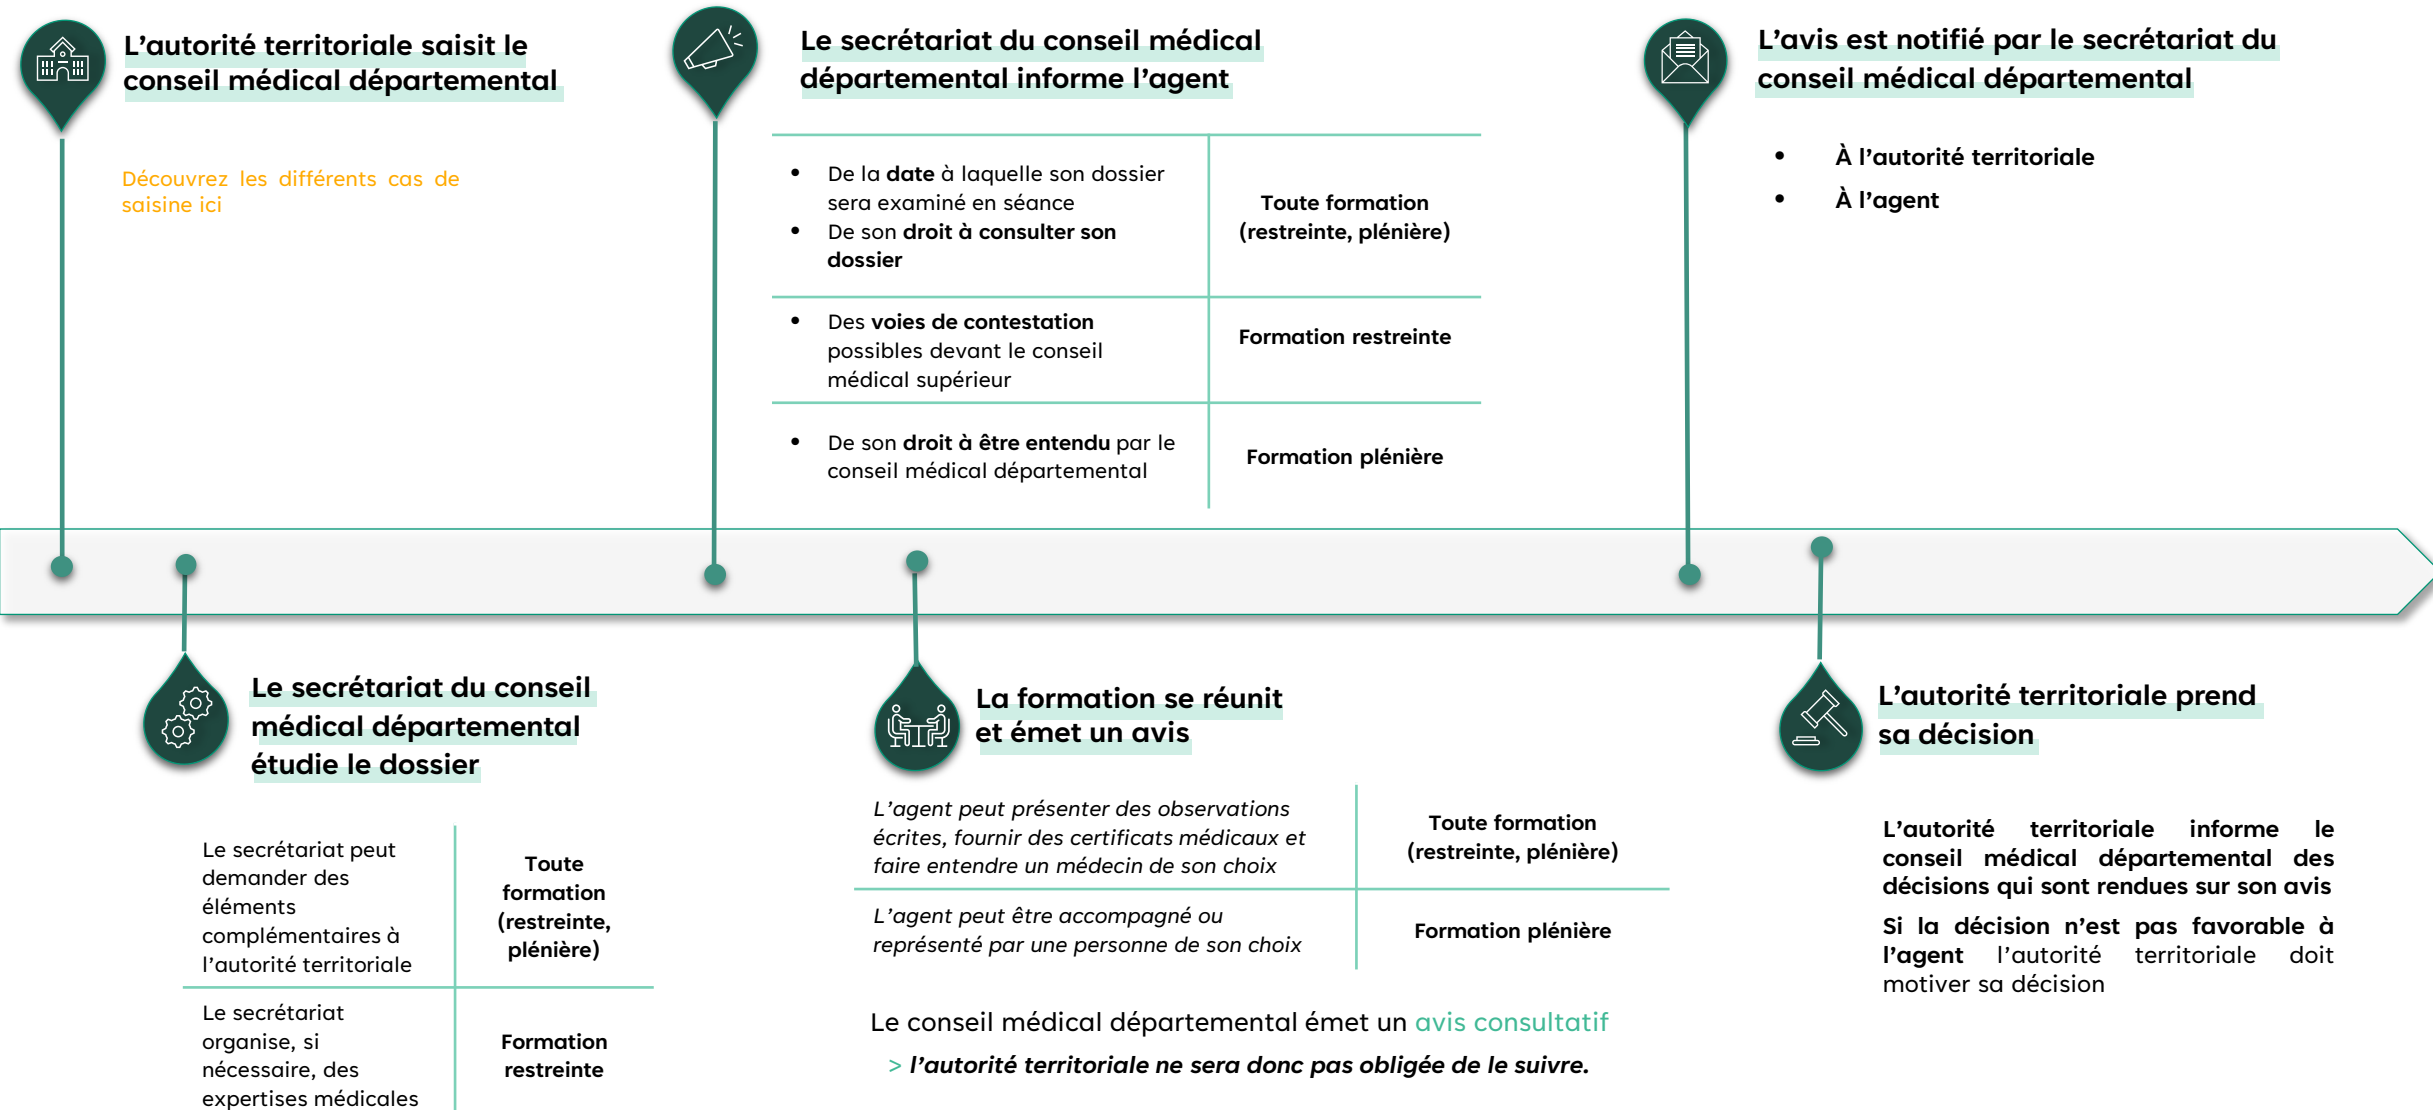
L’autorité territoriale saisit le conseil médical départemental

Découvrez les différents cas de saisine ici

Le secrétariat du conseil médical départemental informe l’agent

| | |
|---|---|
| • De la **date** à laquelle son dossier sera examiné en séance • De son **droit à consulter son dossier** | **Toute formation (restreinte, plénière)** |
| • Des **voies de contestation** possibles devant le conseil médical supérieur | **Formation restreinte** |
| • De son **droit à être entendu** par le conseil médical départemental | **Formation plénière** |

L’avis est notifié par le secrétariat du conseil médical départemental

• À l’autorité territoriale
• À l’agent

Le secrétariat du conseil médical départemental étudie le dossier

| | |
|---|---|
| Le secrétariat peut demander des éléments complémentaires à l’autorité territoriale | **Toute formation (restreinte, plénière)** |
| Le secrétariat organise, si nécessaire, des expertises médicales | **Formation restreinte** |

La formation se réunit et émet un avis

| | |
|---|---|
| *L’agent peut présenter des observations écrites, fournir des certificats médicaux et faire entendre un médecin de son choix* | **Toute formation (restreinte, plénière)** |
| *L’agent peut être accompagné ou représenté par une personne de son choix* | **Formation plénière** |

Le conseil médical départemental émet un avis consultatif

> ***l’autorité territoriale ne sera donc pas obligée de le suivre.***

L’autorité territoriale prend sa décision

**L’autorité territoriale informe le conseil médical départemental des décisions qui sont rendues sur son avis**

**Si la décision n’est pas favorable à l’agent** l’autorité territoriale doit motiver sa décision